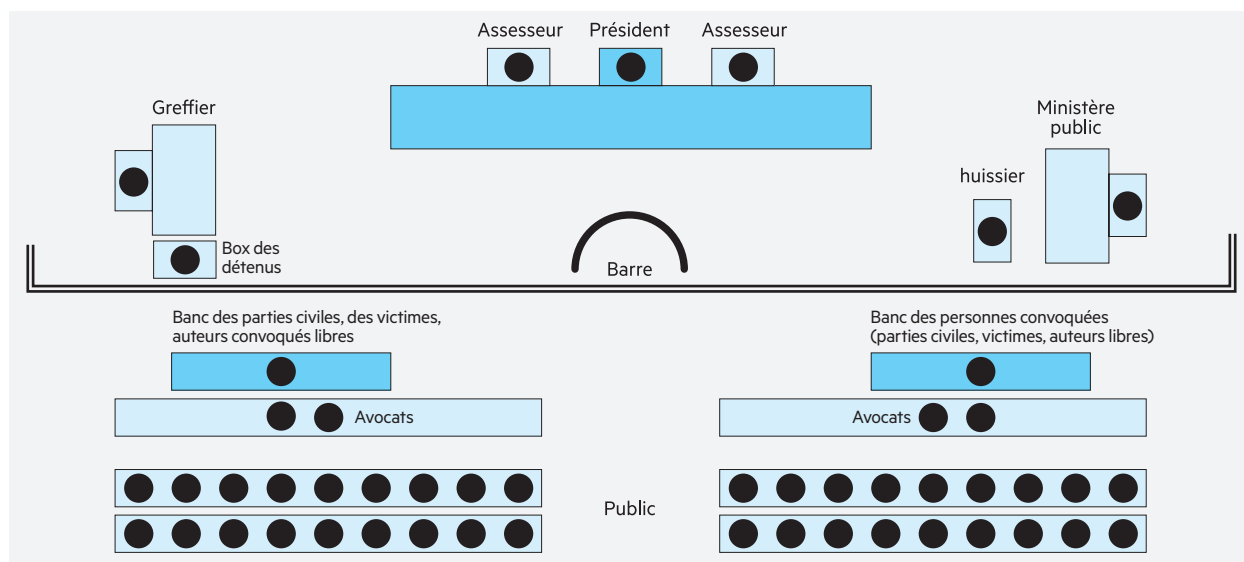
Assesseur Président Assesseur

Greffier

Ministère public

huissier

Box des détenus

Barre

Banc des parties civiles, des victimes, auteurs convoqués libres

Banc des personnes convoquées (parties civiles, victimes, auteurs libres)

Avocats

Avocats

Public